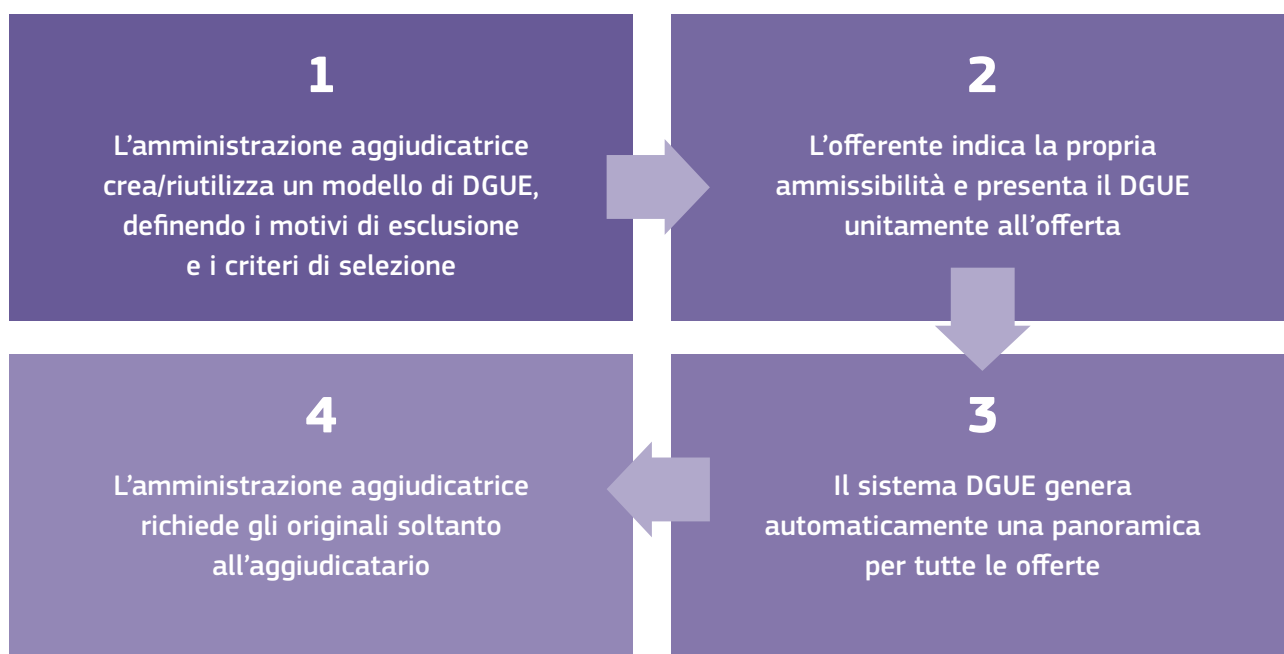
1

L’amministrazione aggiudicatrice crea/riutilizza un modello di DGUE, definendo i motivi di esclusione e i criteri di selezione

2

L’offerente indica la propria ammissibilità e presenta il DGUE unitamente all’offerta

3

Il sistema DGUE genera automaticamente una panoramica per tutte le offerte

4

L’amministrazione aggiudicatrice richiede gli originali soltanto all’aggiudicatario